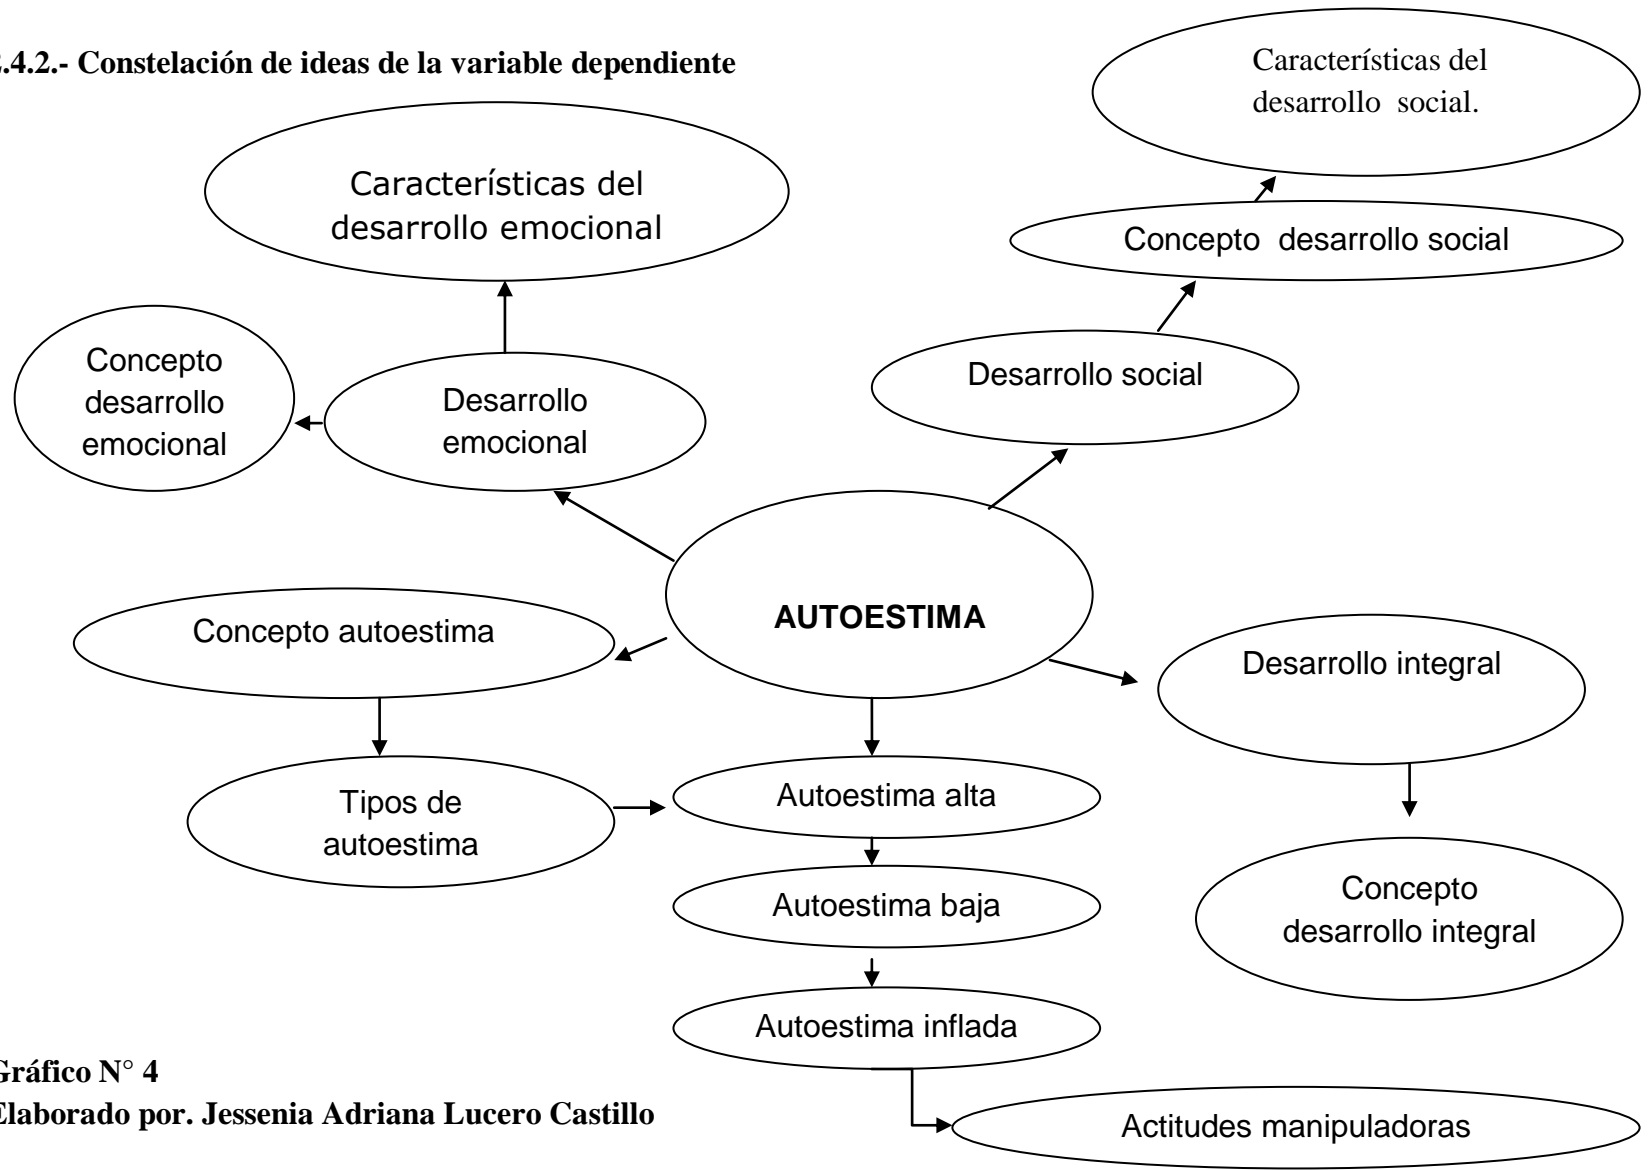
.4.2.- Constelación de ideas de la variable dependiente

Características del desarrollo social.

Características del desarrollo emocional

Concepto desarrollo social

Concepto desarrollo emocional

Desarrollo emocional

Desarrollo social

AUTOESTIMA

Concepto autoestima

Desarrollo integral

Tipos de autoestima

Autoestima alta

Autoestima baja

Concepto desarrollo integral

Autoestima inflada

Actitudes manipuladoras

Gráfico N° 4
Elaborado por. Jessenia Adriana Lucero Castillo